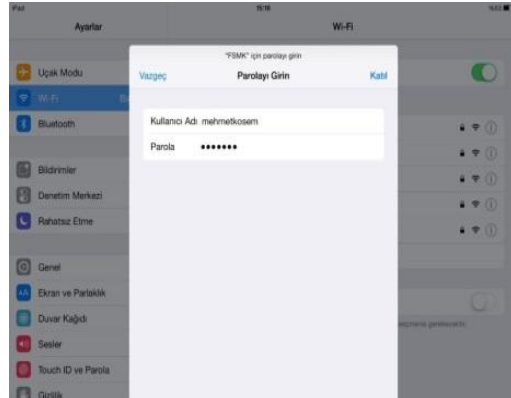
iPad
16:16
Ayarlar
Wi-Fi
Uçak Modu
Wi-Fi
Bluetooth
Bildirimler
Denetim Merkezi
Rahatsız Etme
Genel
Ekran ve Parlaklık
Duvar Kağıdı
Sesler
Touch ID ve Parola
Gizlilik

"FSMK" için parolayı girin
Vazgeç
Parolayı Girin
Katıl
Kullanıcı Adı mehmetkosem
Parola •••••••